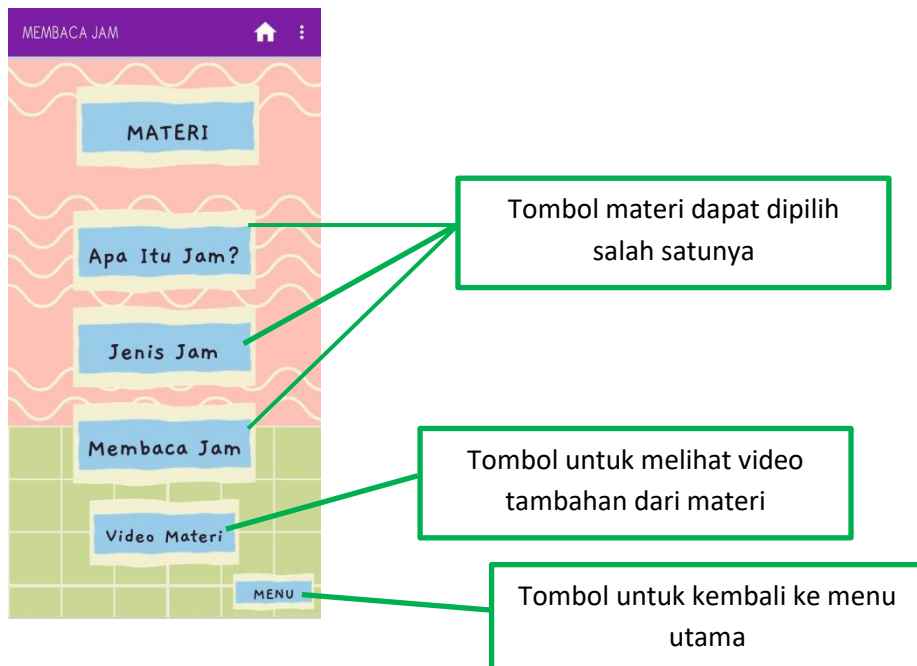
MEMBACA JAM

MATERI

Apa Itu Jam?

Jenis Jam

Membaca Jam

Video Materi

MENU

Tombol materi dapat dipilih salah satunya

Tombol untuk melihat video tambahan dari materi

Tombol untuk kembali ke menu utama